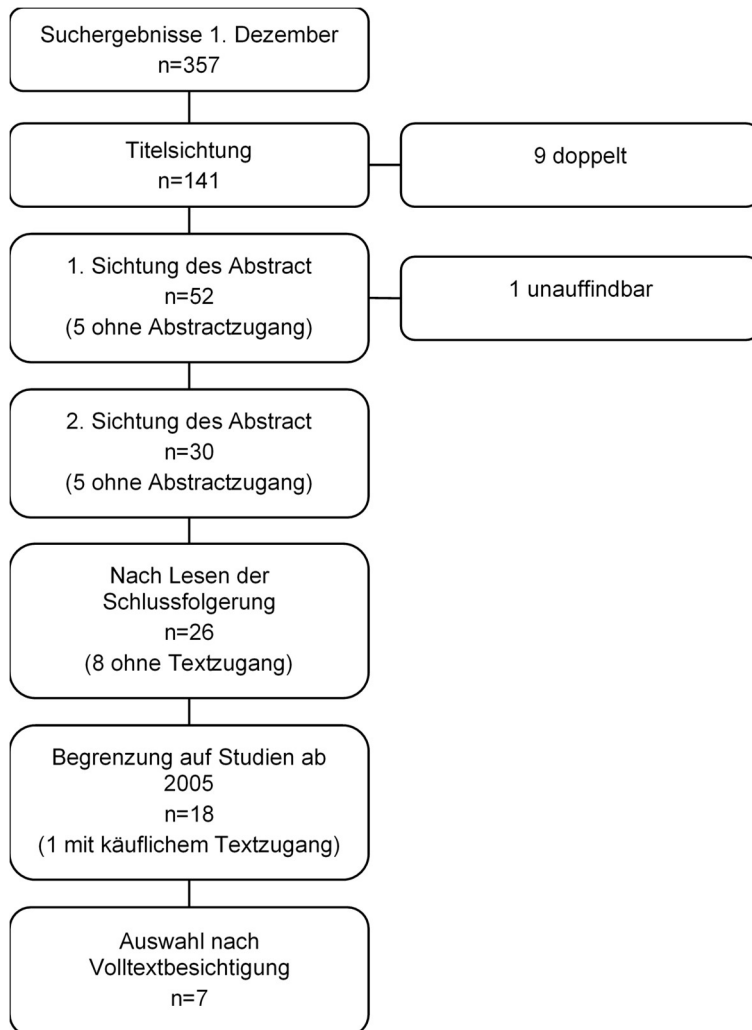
Suchergebnisse 1. Dezember
n=357

Titelsichtung
n=141

9 doppelt

1. Sichtung des Abstract
n=52
(5 ohne Abstractzugang)

1 unauffindbar

2. Sichtung des Abstract
n=30
(5 ohne Abstractzugang)

Nach Lesen der Schlussfolgerung
n=26
(8 ohne Textzugang)

Begrenzung auf Studien ab 2005
n=18
(1 mit käuflichem Textzugang)

Auswahl nach Volltextbesichtigung
n=7